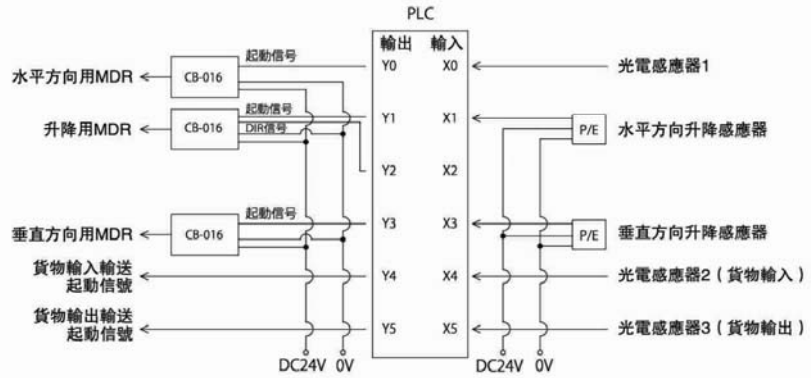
PLC

輸出 輸入

水平方向用MDR
CB-016
起動信号
Y0 X0
光電感應器1

升降用MDR
CB-016
起動信号
DIR信号
Y1 X1
P/E
水平方向升降感應器

Y2 X2

垂直方向用MDR
CB-016
起動信号
Y3 X3
P/E
垂直方向升降感應器

貨物輸入輸送起動信號
Y4 X4
光電感應器2（貨物輸入）

貨物輸出輸送起動信號
Y5 X5
光電感應器3（貨物輸出）

DC24V 0V
DC24V 0V